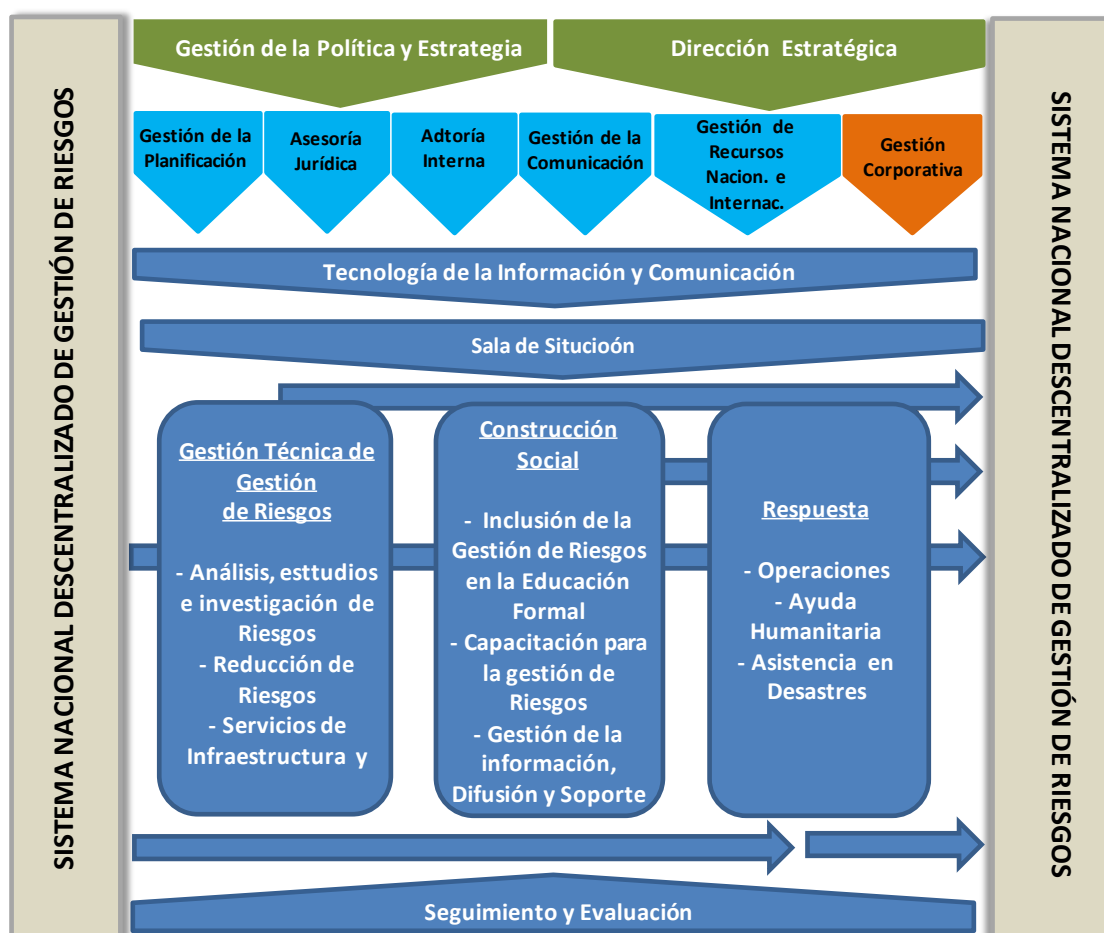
SISTEMA NACIONAL DESCENTRALIZADO DE GESTIÓN DE RIESGOS

Gestión de la Política y Estrategia

Dirección Estratégica

Gestión de la Planificación

Asesoría Jurídica

Adtoría Interna

Gestión de la Comunicación

Gestión de Recursos Nacion. e Internac.

Gestión Corporativa

Tecnología de la Información y Comunicación

Sala de Situcioón

Gestión Técnica de Gestión de Riesgos

- Análisis, esttudios e investigación de Riesgos
- Reducción de Riesgos
- Servicios de Infraestructura y

Construcción Social

- Inclusión de la Gestión de Riesgos en la Educación Formal
- Capacitación para la gestión de Riesgos
- Gestión de la información, Difusión y Soporte

Respuesta

- Operaciones
- Ayuda Humanitaria
- Asistencia en Desastres

Seguimiento y Evaluación

SISTEMA NACIONAL DESCENTRALIZADO DE GESTIÓN DE RIESGOS